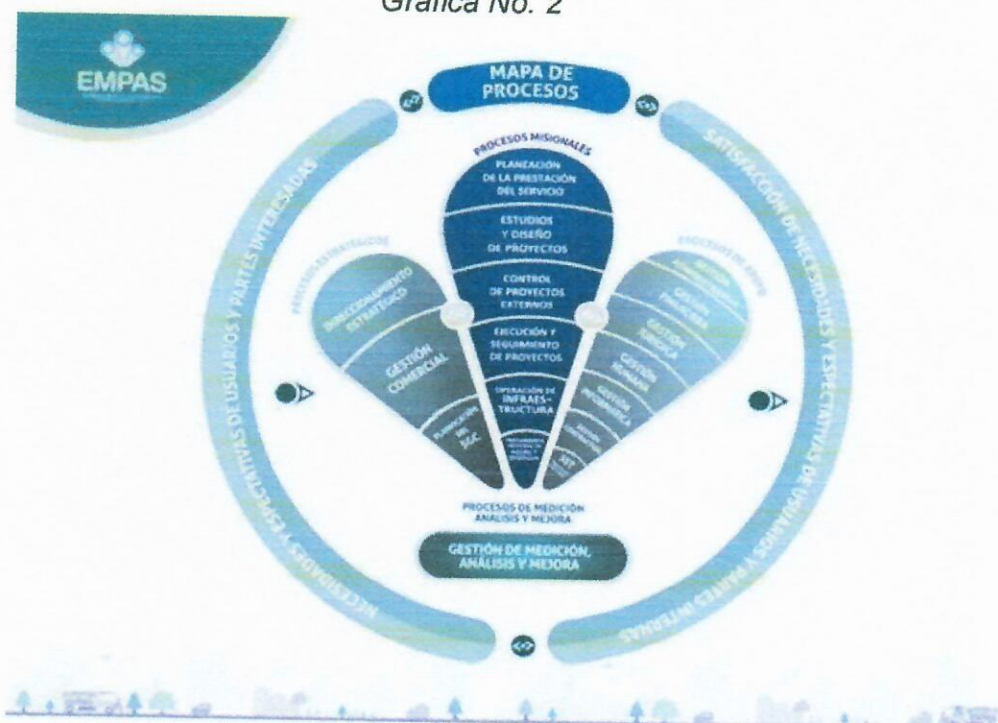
Gráfica No. 2

EMPAS

MAPA DE PROCESOS

NECESIDADES Y EXPECTATIVAS DE USUARIOS Y PARTES INTERESADAS

SATISFACCIÓN DE NECESIDADES Y EXPECTATIVAS DE USUARIOS Y PARTES INTERESADAS

PROCESOS MISIONALES

PLANEACIÓN DE LA PRESTACIÓN DEL SERVICIO

ESTUDIOS Y DISEÑO DE PROYECTOS

CONTROL DE PROYECTOS EXTERNOS

EJECUCIÓN Y SEGUIMIENTO DE PROYECTOS

OPERACIÓN DE INFRAESTRUCTURA

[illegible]

PROCESOS ESTRATÉGICOS

DIRECCIONAMIENTO ESTRATÉGICO

GESTIÓN COMERCIAL

PLANIFICACIÓN DEL SGC

PROCESOS DE APOYO

GESTIÓN ADMINISTRATIVA

GESTIÓN FINANCIERA

GESTIÓN JURÍDICA

GESTIÓN HUMANA

GESTIÓN INFORMÁTICA

GESTIÓN CONTRACTUAL

SST

PROCESOS DE MEDICIÓN ANÁLISIS Y MEJORA

GESTIÓN DE MEDICIÓN, ANÁLISIS Y MEJORA